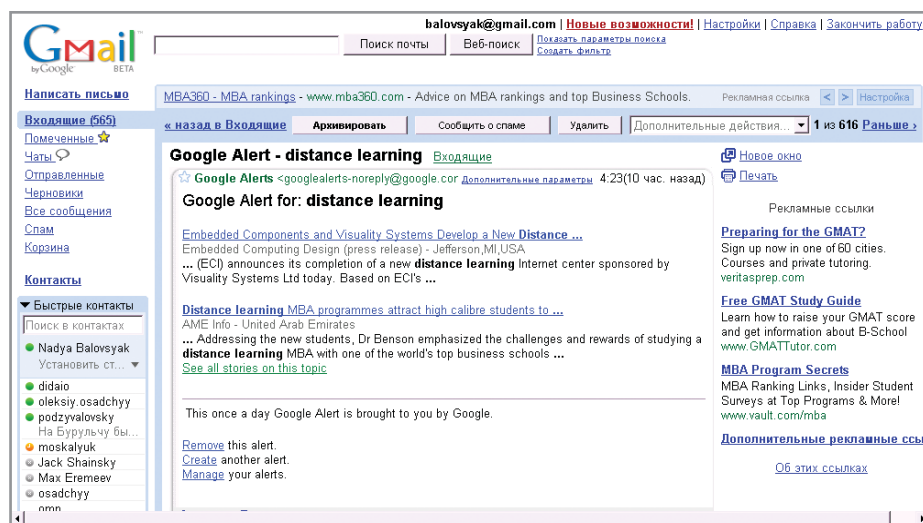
Gmail by Google BETA

balovsyak@gmail.com | Новые возможности! | Настройки | Справка | Закончить работу

Поиск почты | Веб-поиск | Показать параметры поиска | Создать фильтр

Написать письмо

Входящие (565)
Помеченные
Чаты
Отправленные
Черновики
Все сообщения
Спам
Корзина

Контакты

▼ Быстрые контакты
Поиск в контактах
Nadya Balovsyak
Установить ст... ▼
didaio
oleksiy.osadchyy
podzyvalovsky
На Бурульчу бы...
moskalyuk
Jack Shainsky
Max Eremeev
osadchyy
omn

MBA360 - MBA rankings - www.mba360.com - Advice on MBA rankings and top Business Schools. Рекламная ссылка < > Настройка

« назад в Входящие | Архивировать | Сообщить о спаме | Удалить | Дополнительные действия... ▼ | 1 из 616 Раньше »

Google Alert - distance learning Входящие

Google Alerts <googlealerts-noreply@google.cor Дополнительные параметры 4:23(10 час. назад)

Google Alert for: distance learning

Embedded Components and Visuality Systems Develop a New Distance ...
Embedded Computing Design (press release) - Jefferson,MI,USA
... (ECI) announces its completion of a new distance learning Internet center sponsored by Visuality Systems Ltd today. Based on ECI's ...

Distance learning MBA programmes attract high calibre students to ...
AME Info - United Arab Emirates
... Addressing the new students, Dr Benson emphasized the challenges and rewards of studying a distance learning MBA with one of the world's top business schools ...
See all stories on this topic

This once a day Google Alert is brought to you by Google.

Remove this alert.
Create another alert.
Manage your alerts.

Новое окно
Печать

Рекламные ссылки

Preparing for the GMAT?
Sign up now in one of 60 cities. Courses and private tutoring.
veritasprep.com

Free GMAT Study Guide
Learn how to raise your GMAT score and get information about B-School
www.GMATTutor.com

MBA Program Secrets
MBA Ranking Links, Insider Student Surveys at Top Programs & More!
www.vault.com/mba

Дополнительные рекламные ссы

Об этих ссылках